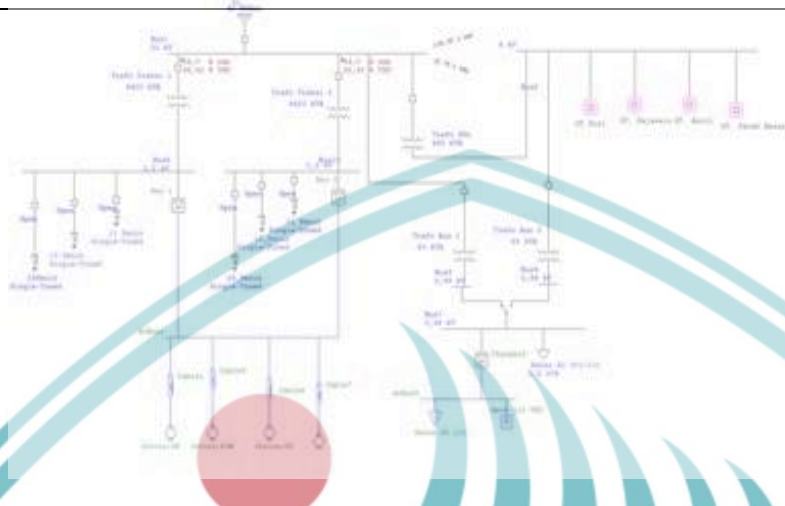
Bus1
33 kV

Trafo Tenaga 1
4400 kVA

Trafo Tenaga 2
4400 kVA

Trafo PBa
400 kVA

Bus2
3.3 kV

Bus3
3.3 kV

Trafo Bus 1
50 kVA

Trafo Bus 2
50 kVA

Bus4
0.38 kV

Bus5
0.38 kV

Bus7
0.38 kV

Thruster

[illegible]

Spare
Spare
Spare
Spare
Spare
Spare

Cable1
Cable2
Cable3
Cable4

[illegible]